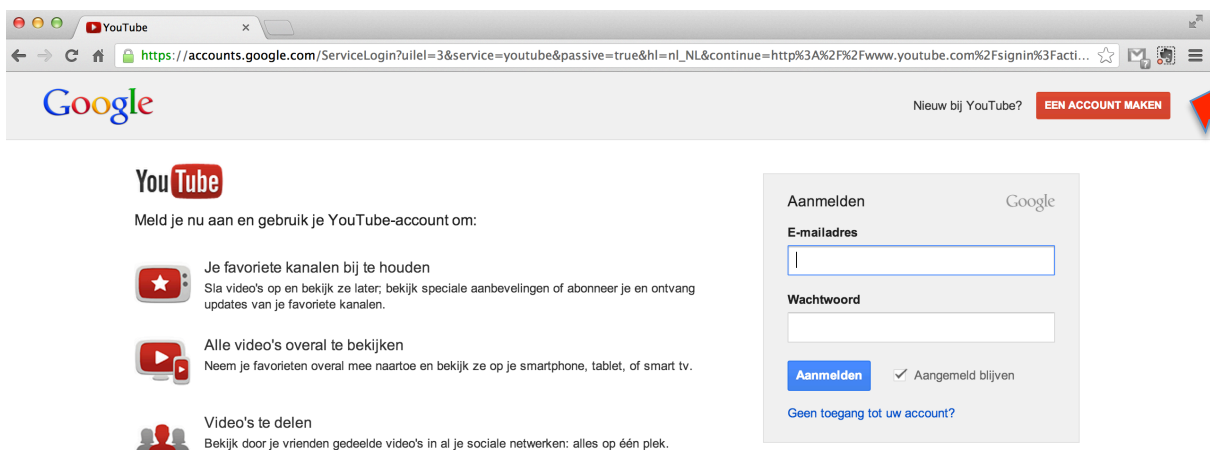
YouTube

https://accounts.google.com/ServiceLogin?uilel=3&service=youtube&passive=true&hl=nl_NL&continue=http%3A%2F%2Fwww.youtube.com%2Fsignin%3Facti...

Google

Nieuw bij YouTube? EEN ACCOUNT MAKEN

YouTube

Meld je nu aan en gebruik je YouTube-account om:

Je favoriete kanalen bij te houden
Sla video's op en bekijk ze later; bekijk speciale aanbevelingen of abonneer je en ontvang updates van je favoriete kanalen.

Alle video's overal te bekijken
Neem je favorieten overal mee naartoe en bekijk ze op je smartphone, tablet, of smart tv.

Video's te delen
Bekijk door je vrienden gedeelde video's in al je sociale netwerken: alles op één plek.

Aanmelden Google

E-mailadres

Wachtwoord

Aanmelden Aangemeld blijven

Geen toegang tot uw account?